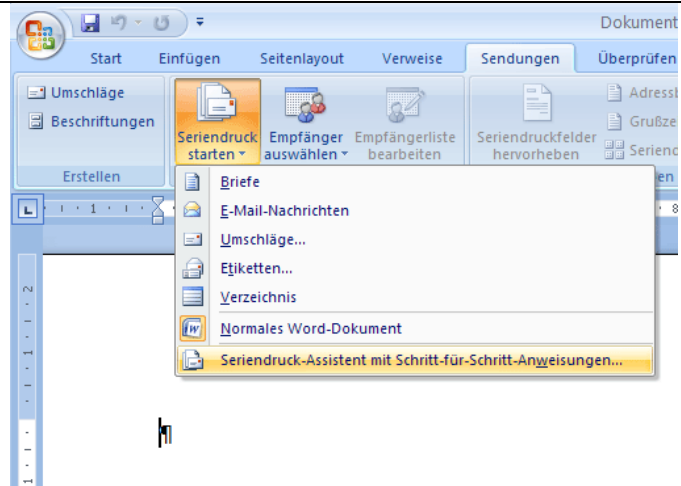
Dokument

Start Einfügen Seitenlayout Verweise Sendungen Überprüfen

Umschläge
Beschriftungen
Erstellen

Seriendruck starten
Empfänger auswählen
Empfängerliste bearbeiten

Seriendruckfelder hervorheben
Adress
Grußze
Serienc

Briefe
E-Mail-Nachrichten
Umschläge...
Etiketten...
Verzeichnis
Normales Word-Dokument
Seriendruck-Assistent mit Schritt-für-Schritt-Anweisungen...

1
2
1
¶